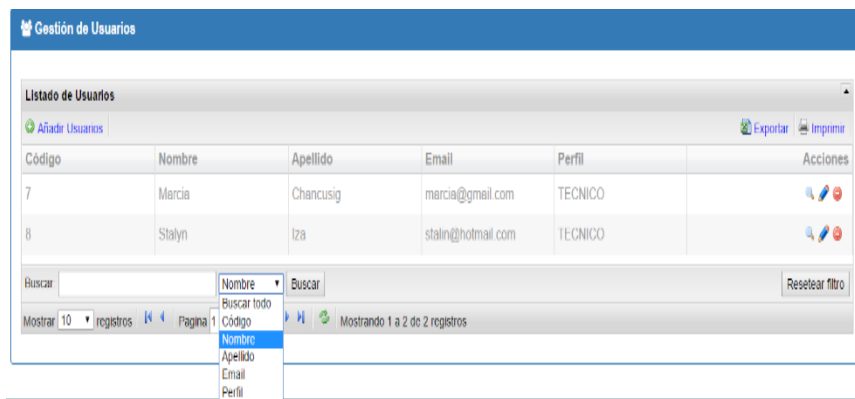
Gestión de Usuarios

Listado de Usuarios

Añadir Usuarios

Exportar Imprimir

| Código | Nombre | Apellido | Email | Perfil | Acciones |
|---|---|---|---|---|---|
| 7 | Marcia | Chancusig | marcia@gmail.com | TECNICO | |
| 8 | Stalyn | Iza | stalin@hotmail.com | TECNICO | |

Buscar Nombre Buscar Resetear filtro

Buscar todo
Código
Nombre
Apellido
Email
Perfil

Mostrar 10 registros Pagina 1 Mostrando 1 a 2 de 2 registros